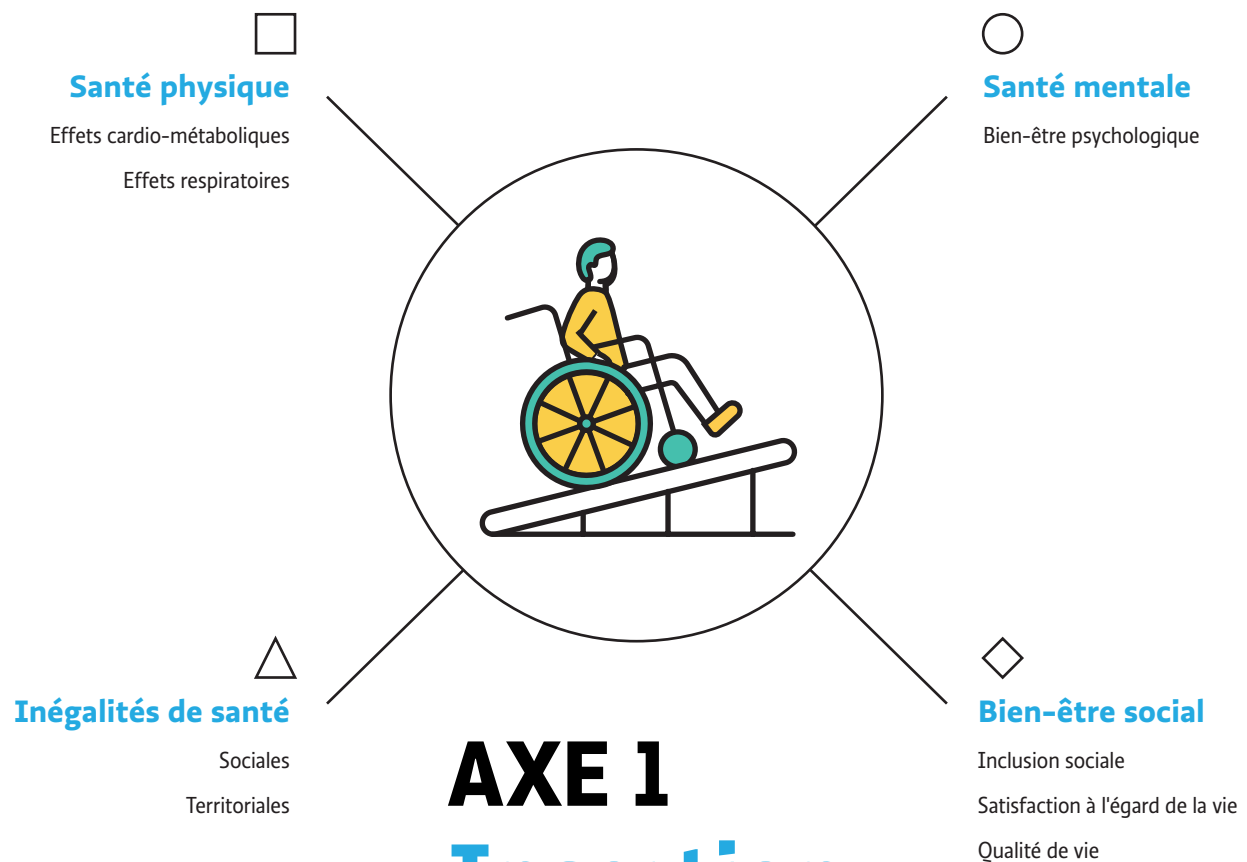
Santé physique

Effets cardio-métaboliques

Effets respiratoires

Santé mentale

Bien-être psychologique

Inégalités de santé

Sociales

Territoriales

AXE 1

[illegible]

Bien-être social

Inclusion sociale

Satisfaction à l'égard de la vie

Qualité de vie